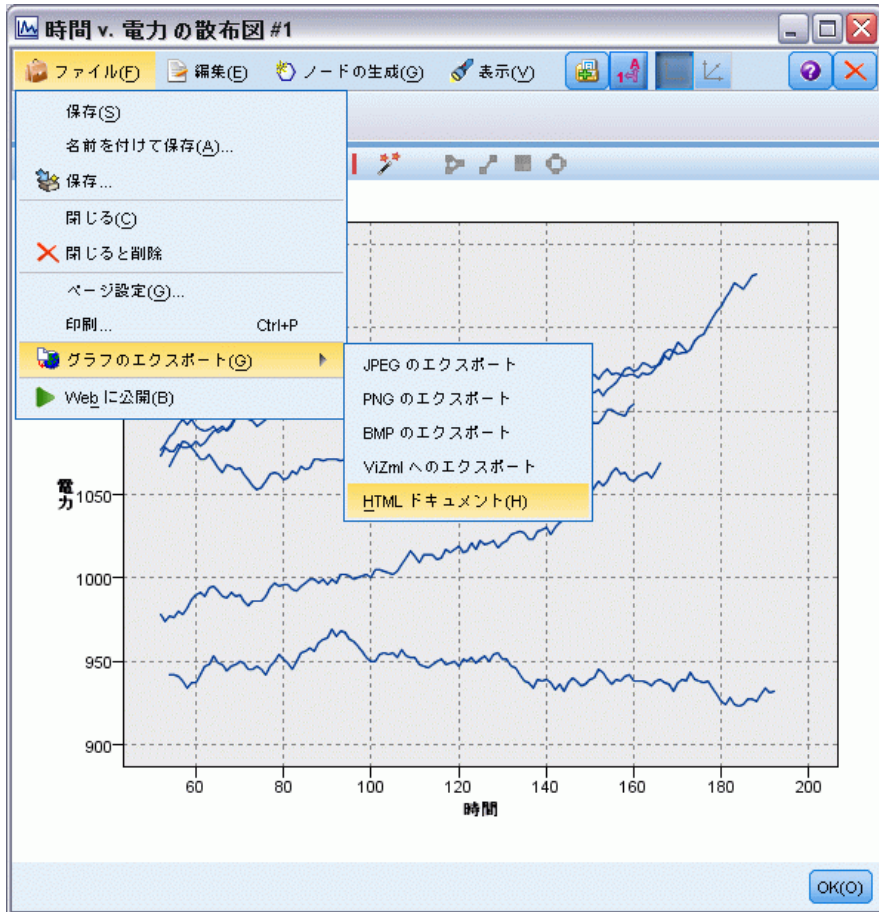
時間 v. 電力 の散布図 #1

ファイル(F) 編集(E) ノードの生成(G) 表示(V)

保存(S)
名前を付けて保存(A)...
保存...
閉じる(C)
閉じると削除
ページ設定(G)...
印刷... Ctrl+P
グラフのエクスポート(G)
Web に公開(B)

JPEG のエクスポート
PNG のエクスポート
BMP のエクスポート
ViZml へのエクスポート
HTML ドキュメント(H)

電力
1050
1000
950
900
60 80 100 120 140 160 180 200
時間

OK(O)